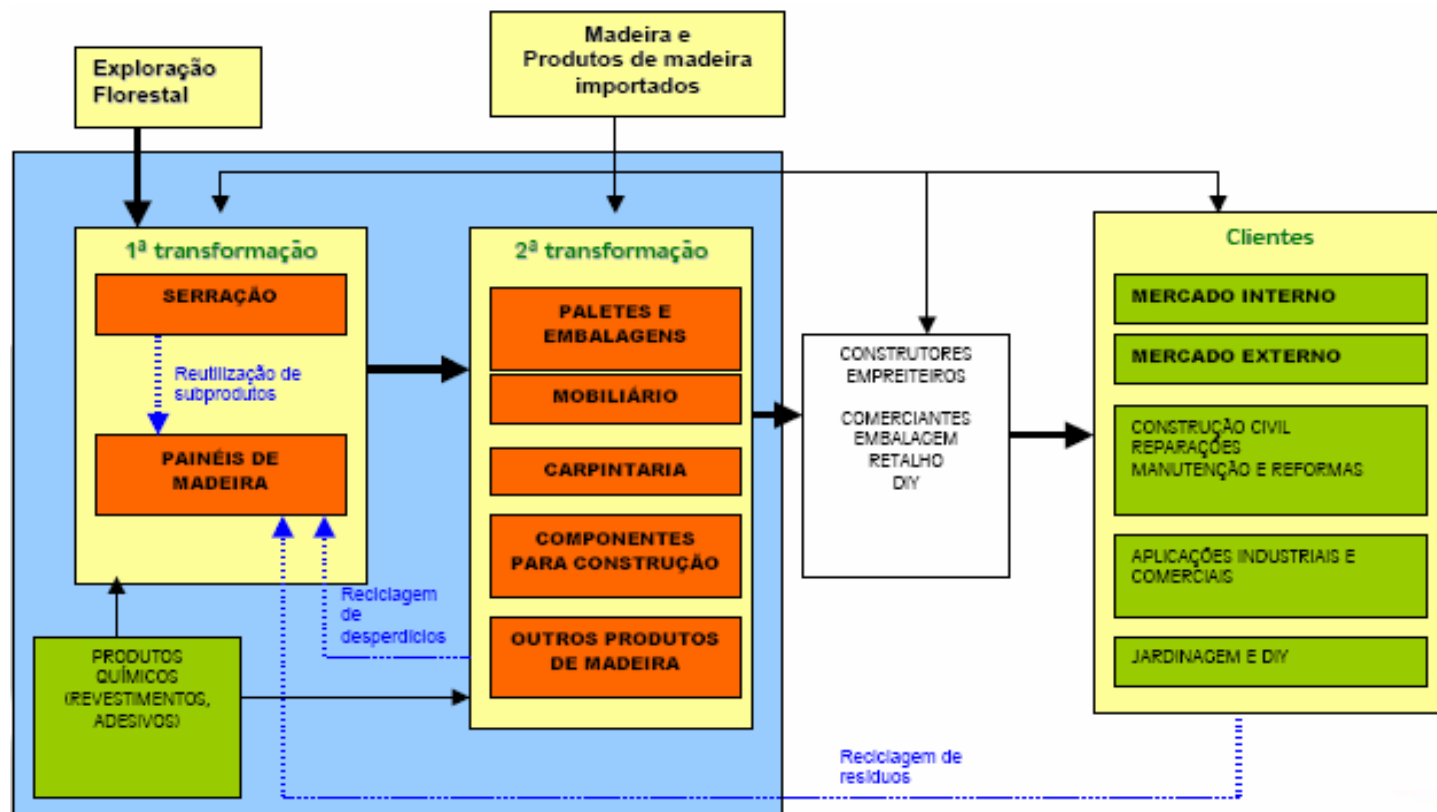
Exploração Florestal

Madeira e Produtos de madeira importados

1ª transformação

SERRAÇÃO

Reutilização de subprodutos

PAINÉIS DE MADEIRA

2ª transformação

PALETES E EMBALAGENS

MOBILIÁRIO

CARPINTARIA

COMPONENTES PARA CONSTRUÇÃO

OUTROS PRODUTOS DE MADEIRA

Reciclagem de desperdícios

PRODUTOS QUÍMICOS (REVESTIMENTOS, ADESIVOS)

CONSTRUTORES EMPREITEIROS

COMERCIANTES EMBALAGEM RETALHO DIY

Clientes

MERCADO INTERNO

MERCADO EXTERNO

CONSTRUÇÃO CIVIL REPARAÇÕES MANUTENÇÃO E REFORMAS

APLICAÇÕES INDUSTRIAIS E COMERCIAIS

JARDINAGEM E DIY

Reciclagem de resíduos